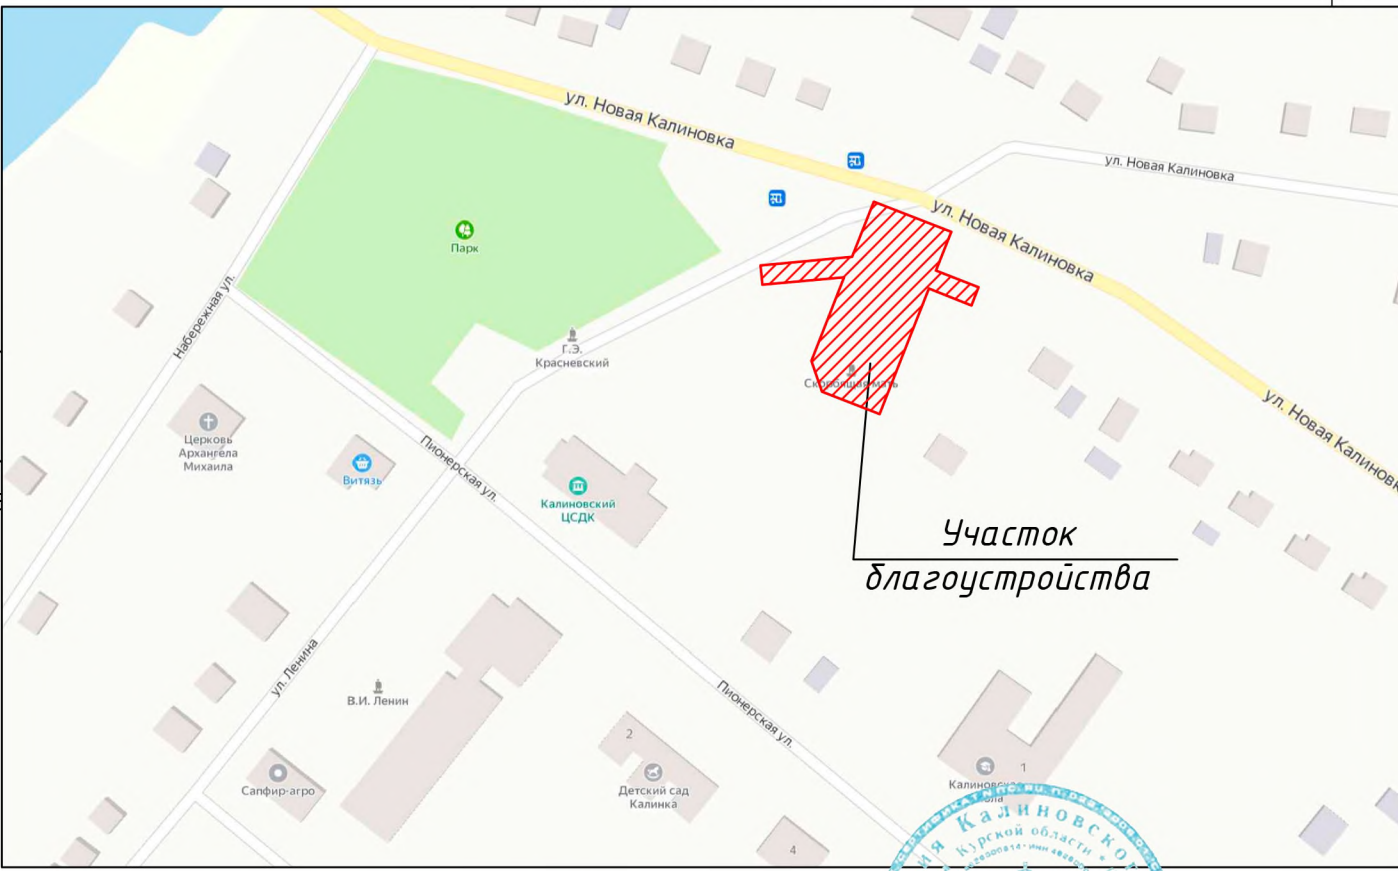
ул. Новая Калиновка
ул. Новая Калиновка
ул. Новая Калиновка
ул. Новая Калиновка
Парк
Набережная ул.
Г.Э. Красневский
Скорбящая мать
Церковь Архангела Михаила
Витязь
Пионерская ул.
Калиновский ЦСДК
Участок благоустройства
ул. Ленина
В.И. Ленин
Сапфир-агро
2
Детский сад Калинка
Пионерская ул.
1
Калиновская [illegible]ола
4
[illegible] Калиновск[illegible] Курской области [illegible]